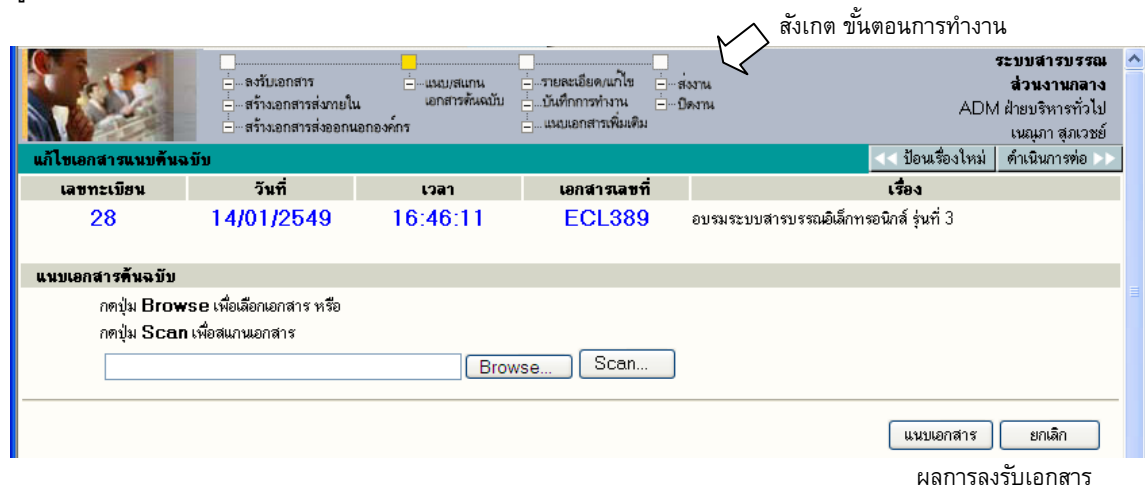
สังเกต ขั้นตอนการทำงาน

ลงรับเอกสาร
สร้างเอกสารส่งภายใน
สร้างเอกสารส่งออกนอกองค์กร
แนบ/สแกนเอกสารต้นฉบับ
รายละเอียด/แก้ไข
บันทึกการทำงาน
แนบเอกสารเพิ่มเติม
ส่งงาน
ปิดงาน

ระบบสารบรรณ
ส่วนงานกลาง
ADM ฝ่ายบริหารทั่วไป
เนญุภา สุภเวชย์

แก้ไขเอกสารแนบต้นฉบับ
ป้อนเรื่องใหม่ ดำเนินการต่อ

| เลขทะเบียน | วันที่ | เวลา | เอกสารเลขที่ | เรื่อง |
|---|---|---|---|---|
| 28 | 14/01/2549 | 16:46:11 | ECL389 | อบรมระบบสารบรรณอิเล็กทรอนิกส์ รุ่นที่ 3 |

แนบเอกสารต้นฉบับ
กดปุ่ม Browse เพื่อเลือกเอกสาร หรือ
กดปุ่ม Scan เพื่อสแกนเอกสาร

Browse... Scan...

แนบเอกสาร ยกเลิก

ผลการลงรับเอกสาร